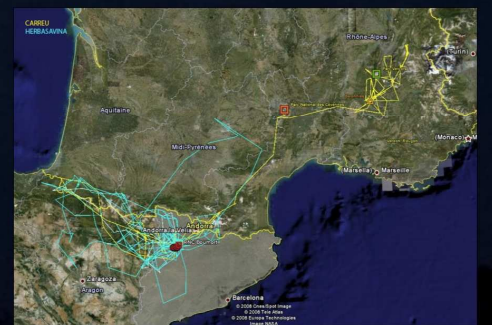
CARREU
HERBASAVINA

Rhône-Alpes
Turin
Aquitaine
Midi-Pyrénées
Monaco
Marseille Marseille
Andorra
Andorra la Vella
Zaragoza
Aragon
Barcelona
© 2008 Cnes/Spot Image
© 2008 Tele Atlas
© 2008 Europa Technologies
Image NASA